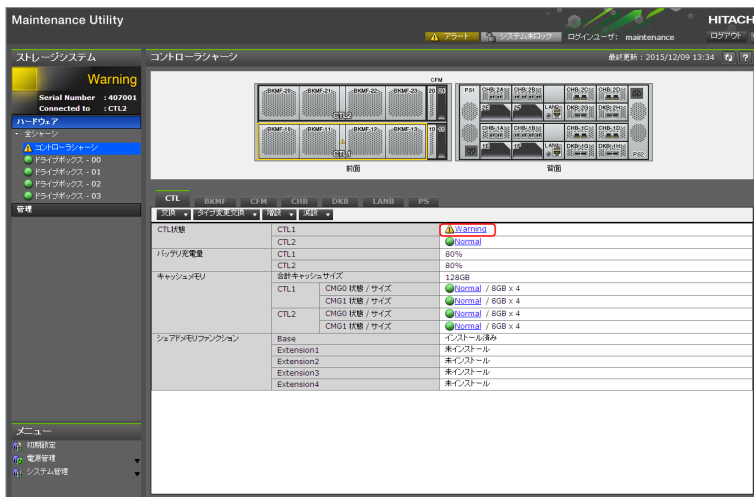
Maintenance Utility

HITACH

アラート　システム未ロック　ログインユーザ: maintenance　ログアウト　?

ストレージシステム

Warning
Serial Number : 407001
Connected to : CTL2

ハードウェア
- 全シャーシ
コントローラシャーシ
ドライブボックス - 00
ドライブボックス - 01
ドライブボックス - 02
ドライブボックス - 03

管理

メニュー
初期設定
電源管理
システム管理

コントローラシャーシ　最終更新 : 2015/12/09 13:34

CFM
BKMF-20　BKMF-21　BKMF-22　BKMF-23　20　21
CTL2
BKMF-10　BKMF-11　BKMF-12　BKMF-13　10　11
CTL1
前面

PS1　CHB-2A　CHB-2B　CHB-2C　CHB-2D
2E　2F　LANB-2G　DKB-2G　DKB-2H
CHB-1A　CHB-1B　CHB-1C　CHB-1D
1E　1F　LANB-1G　DKB-1G　DKB-1H　PS2
背面

CTL　BKMF　CFM　CHB　DKB　LANB　PS

交換　タイプ変更交換　増設　減設

| | | | |
|---|---|---|---|
| CTL状態 | CTL1 | | Warning |
| | CTL2 | | Normal |
| バッテリ充電量 | CTL1 | | 80% |
| | CTL2 | | 80% |
| キャッシュメモリ | 合計キャッシュサイズ | | 128GB |
| | CTL1 | CMG0 状態 / サイズ | Normal / 8GB x 4 |
| | | CMG1 状態 / サイズ | Normal / 8GB x 4 |
| | CTL2 | CMG0 状態 / サイズ | Normal / 8GB x 4 |
| | | CMG1 状態 / サイズ | Normal / 8GB x 4 |
| シェアドメモリファンクション | Base | | インストール済み |
| | Extension1 | | 未インストール |
| | Extension2 | | 未インストール |
| | Extension3 | | 未インストール |
| | Extension4 | | 未インストール |